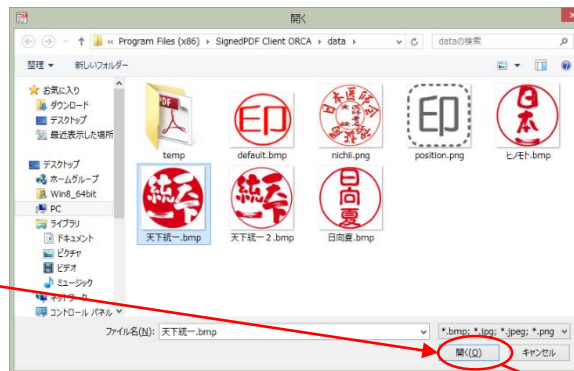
開く

« Program Files (x86) › SignedPDF Client ORCA › data ›

dataの検索

整理 ▾ 新しいフォルダー

お気に入り
ダウンロード
デスクトップ
最近表示した場所

デスクトップ
ホームグループ
Win8_64bit
PC
ライブラリ
ドキュメント
ピクチャ
ビデオ
ミュージック
ネットワーク
コントロール パネル

temp
default.bmp
nichii.png
position.png
ヒノモト.bmp
天下統一.bmp
天下統一２.bmp
日向夏.bmp

PDF
印
日本医師会
印
日本
天下統一
天下統一
日向夏

ファイル名(N): 天下統一.bmp

*.bmp; *.jpg; *.jpeg; *.png

開く(O)
キャンセル